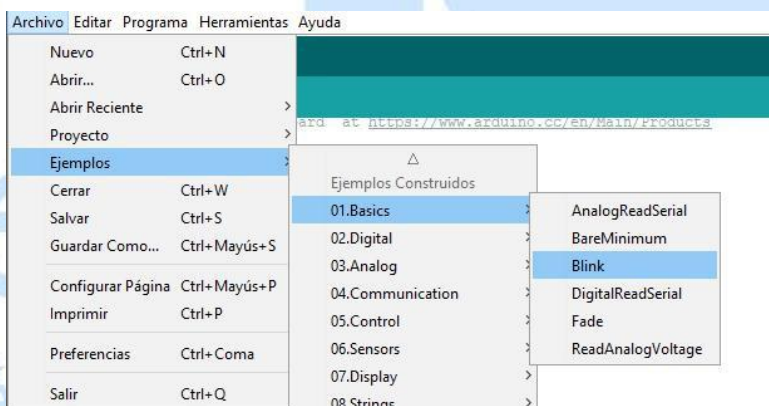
Archivo Editar Programa Herramientas Ayuda

Nuevo Ctrl+N
Abrir... Ctrl+O
Abrir Reciente >
Proyecto >
Ejemplos >
Cerrar Ctrl+W
Salvar Ctrl+S
Guardar Como... Ctrl+Mayús+S
Configurar Página Ctrl+Mayús+P
Imprimir Ctrl+P
Preferencias Ctrl+Coma
Salir Ctrl+Q

ard at https://www.arduino.cc/en/Main/Products

△
Ejemplos Construidos
01.Basics >
02.Digital >
03.Analog >
04.Communication >
05.Control >
06.Sensors >
07.Display >
08.Strings >

AnalogReadSerial
BareMinimum
Blink
DigitalReadSerial
Fade
ReadAnalogVoltage